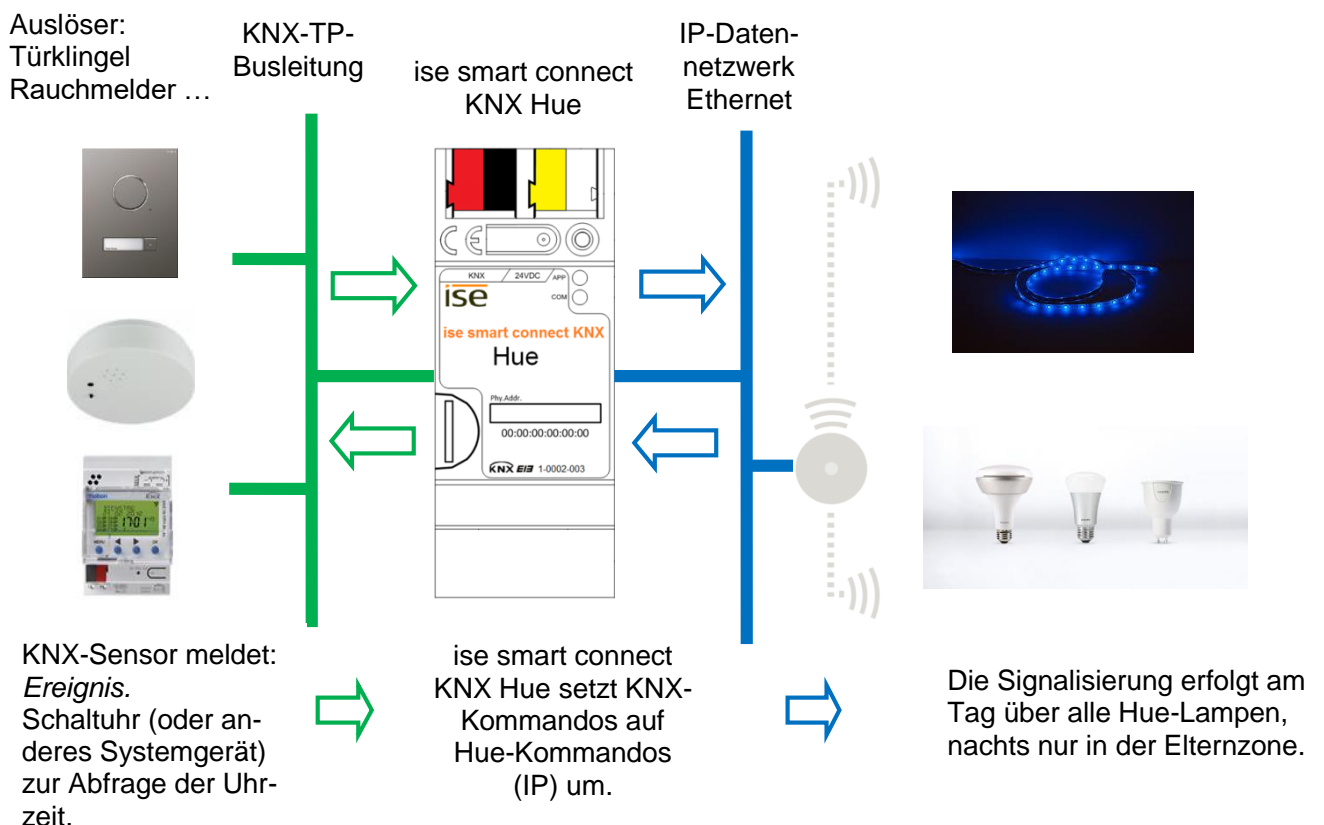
Auslöser:
Türklingel
Rauchmelder …

KNX-TP-Busleitung

ise smart connect KNX Hue

IP-Datennetzwerk Ethernet

KNX 24VDC APP COM
ise
ise smart connect KNX
Hue
Phy.Addr.
00:00:00:00:00:00
KNX EIB 1-0002-003

17:01

KNX-Sensor meldet: *Ereignis.*
Schaltuhr (oder anderes Systemgerät) zur Abfrage der Uhrzeit.

ise smart connect KNX Hue setzt KNX-Kommandos auf Hue-Kommandos (IP) um.

Die Signalisierung erfolgt am Tag über alle Hue-Lampen, nachts nur in der Elternzone.